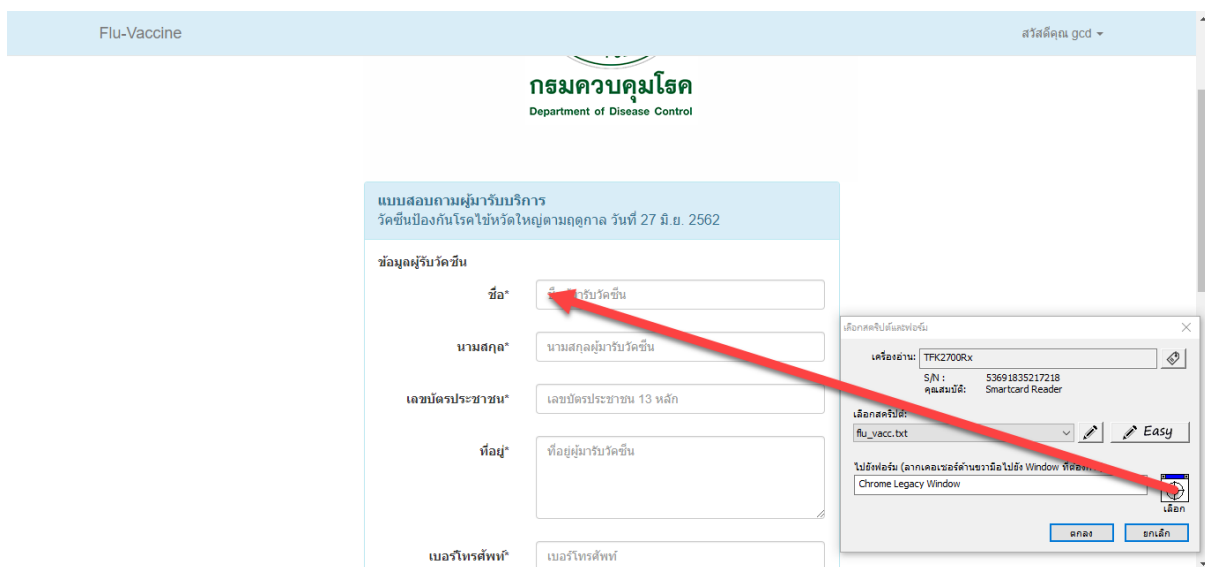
Flu-Vaccine

สวัสดีคุณ gcd

กรมควบคุมโรค
Department of Disease Control

แบบสอบถามผู้มารับบริการ
วัคซีนป้องกันโรคไข้หวัดใหญ่ตามฤดูกาล วันที่ 27 มิ.ย. 2562

ข้อมูลผู้รับวัคซีน

ชื่อ* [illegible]รับวัคซีน

นามสกุล* นามสกุลผู้มารับวัคซีน

เลขบัตรประชาชน* เลขบัตรประชาชน 13 หลัก

ที่อยู่* ที่อยู่ผู้มารับวัคซีน

เบอร์โทรศัพท์* เบอร์โทรศัพท์

เลือกสคริปต์และฟอร์ม

เครื่องอ่าน: TFK2700Rx
S/N : 53691835217218
คุณสมบัติ: Smartcard Reader

เลือกสคริปต์:
flu_vacc.txt
Easy

ไปยังฟอร์ม (ลากเคอเซอร์ด้านขวามือไปยัง Window ที่ต้อง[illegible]
Chrome Legacy Window
เลือก

ตกลง ยกเลิก